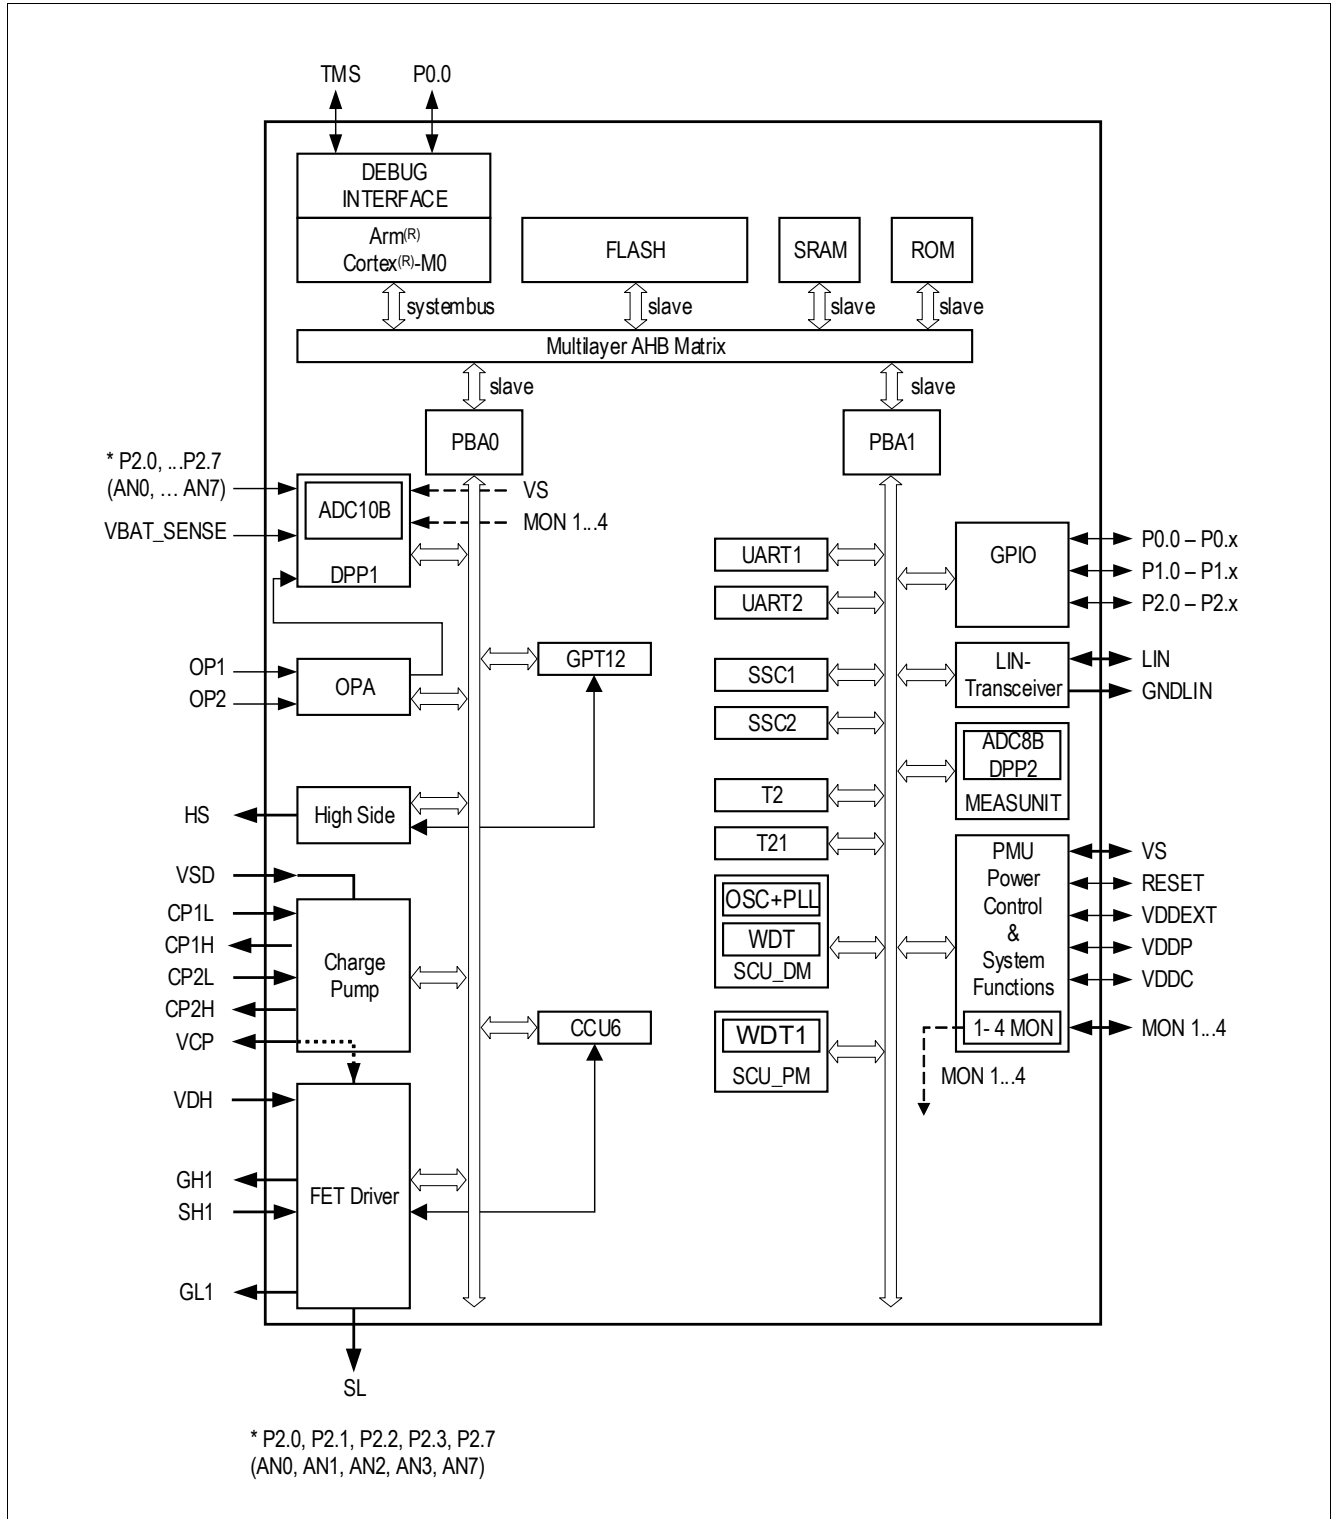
TMS
P0.0
DEBUG INTERFACE
Arm$^{(R)}$ Cortex$^{(R)}$-M0
FLASH
SRAM
ROM
systembus
slave
slave
slave
Multilayer AHB Matrix
slave
slave
PBA0
PBA1
* P2.0, ...P2.7 (AN0, … AN7)
ADC10B
VS
MON 1...4
VBAT_SENSE
DPP1
UART1
UART2
GPIO
P0.0 – P0.x
P1.0 – P1.x
P2.0 – P2.x
GPT12
OP1
OP2
OPA
SSC1
SSC2
LIN-Transceiver
LIN
GNDLIN
ADC8B DPP2
MEASUNIT
HS
High Side
T2
T21
PMU Power Control & System Functions
VS
RESET
VDDEXT
VDDP
VDDC
VSD
CP1L
CP1H
CP2L
CP2H
VCP
Charge Pump
OSC+PLL
WDT
SCU_DM
CCU6
WDT1
SCU_PM
1- 4 MON
MON 1...4
MON 1...4
VDH
GH1
SH1
FET Driver
GL1
SL
* P2.0, P2.1, P2.2, P2.3, P2.7 (AN0, AN1, AN2, AN3, AN7)